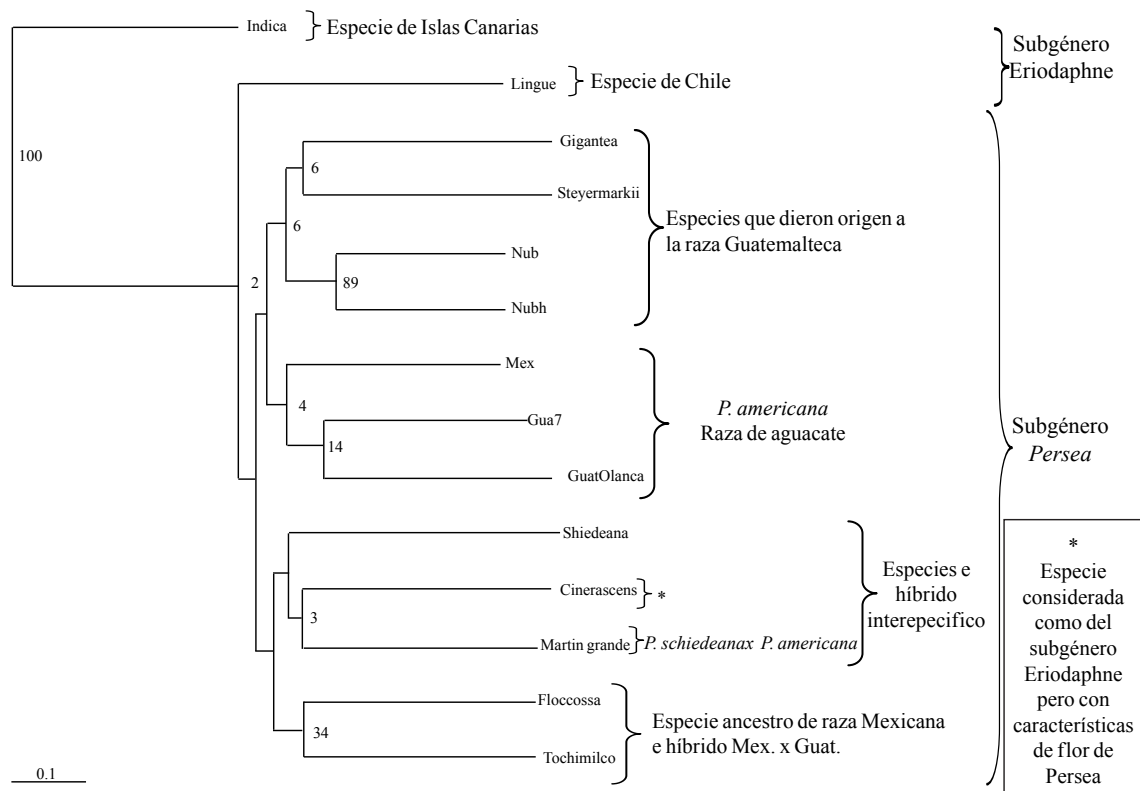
Indica
Especie de Islas Canarias
Subgénero Eriodaphne
Lingue
Especie de Chile
100
Gigantea
6
Steyermarkii
6
Especies que dieron origen a la raza Guatemalteca
Nub
89
Nubh
2
Mex
4
*P. americana*
Raza de aguacate
Gua7
Subgénero *Persea*
14
GuatOlanca
Shiedeana
Cinerascens
*
Especies e híbrido interepecifico
3
Martin grande
*P. schiedeanax P. americana*
*
Especie considerada como del subgénero Eriodaphne pero con características de flor de Persea
Floccossa
34
Especie ancestro de raza Mexicana e híbrido Mex. x Guat.
Tochimilco
0.1